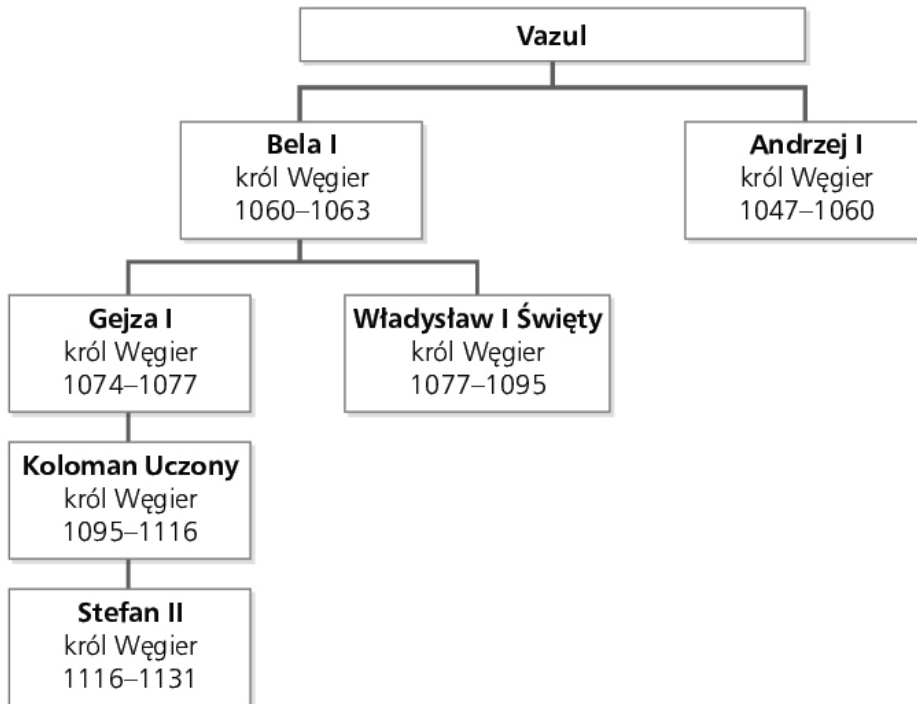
Vazul

Bela I
król Węgier
1060–1063

Andrzej I
król Węgier
1047–1060

Gejza I
król Węgier
1074–1077

Władysław I Święty
król Węgier
1077–1095

Koloman Uczony
król Węgier
1095–1116

Stefan II
król Węgier
1116–1131